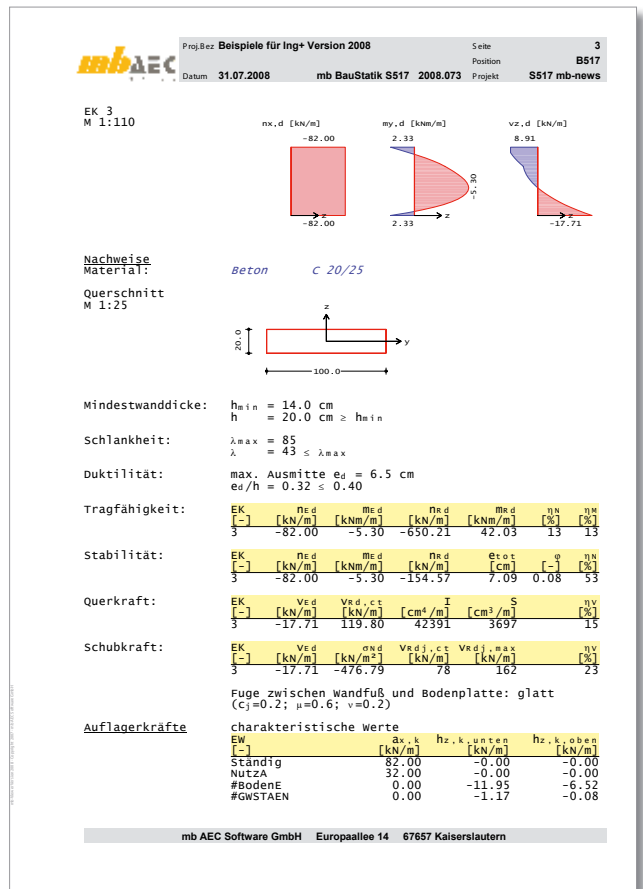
mbAEC

Proj.Bez **Beispiele für Ing+ Version 2008** Seite **3**
Position **B517**
Datum **31.07.2008** **mb BauStatik S517 2008.073** Projekt **S517 mb-news**

EK 3
M 1:110

nx,d [kN/m]
-82.00
-82.00

my,d [kNm/m]
2.33
-5.30
2.33

vz,d [kN/m]
8.91
-17.71

Nachweise
Material: Beton C 20/25

Querschnitt
M 1:25

z
y
20.0
100.0

Mindestwanddicke: $h_{min}$ = 14.0 cm
h = 20.0 cm ≥ $h_{min}$

Schlankheit: $\lambda_{max}$ = 85
λ = 43 ≤ $\lambda_{max}$

Duktilität: max. Ausmitte $e_d$ = 6.5 cm
$e_d/h$ = 0.32 ≤ 0.40

Tragfähigkeit:

| EK | $n_{Ed}$ | $m_{Ed}$ | $n_{Rd}$ | $m_{Rd}$ | $\eta_N$ | $\eta_M$ |
|---|---|---|---|---|---|---|
| [-] | [kN/m] | [kNm/m] | [kN/m] | [kNm/m] | [%] | [%] |
| 3 | -82.00 | -5.30 | -650.21 | 42.03 | 13 | 13 |

Stabilität:

| EK | $n_{Ed}$ | $m_{Ed}$ | $n_{Rd}$ | $e_{tot}$ | φ | $\eta_N$ |
|---|---|---|---|---|---|---|
| [-] | [kN/m] | [kNm/m] | [kN/m] | [cm] | [-] | [%] |
| 3 | -82.00 | -5.30 | -154.57 | 7.09 | 0.08 | 53 |

Querkraft:

| EK | $v_{Ed}$ | $v_{Rd,ct}$ | I | S | $\eta_V$ |
|---|---|---|---|---|---|
| [-] | [kN/m] | [kN/m] | [cm⁴/m] | [cm³/m] | [%] |
| 3 | -17.71 | 119.80 | 42391 | 3697 | 15 |

Schubkraft:

| EK | $v_{Ed}$ | $\sigma_{Nd}$ | $v_{Rdj,ct}$ | $v_{Rdj,max}$ | $\eta_V$ |
|---|---|---|---|---|---|
| [-] | [kN/m] | [kN/m²] | [kN/m] | [kN/m] | [%] |
| 3 | -17.71 | -476.79 | 78 | 162 | 23 |

Fuge zwischen Wandfuß und Bodenplatte: glatt
($c_j$=0.2; μ=0.6; ν=0.2)

Auflagerkräfte charakteristische Werte

| EW | $a_{x,k}$ | $h_{z,k,unten}$ | $h_{z,k,oben}$ |
|---|---|---|---|
| [-] | [kN/m] | [kN/m] | [kN/m] |
| Ständig | 82.00 | -0.00 | -0.00 |
| NutzA | 32.00 | -0.00 | -0.00 |
| #BodenE | 0.00 | -11.95 | -6.52 |
| #GWSTAEN | 0.00 | -1.17 | -0.08 |

mb AEC Software GmbH Europaallee 14 67657 Kaiserslautern